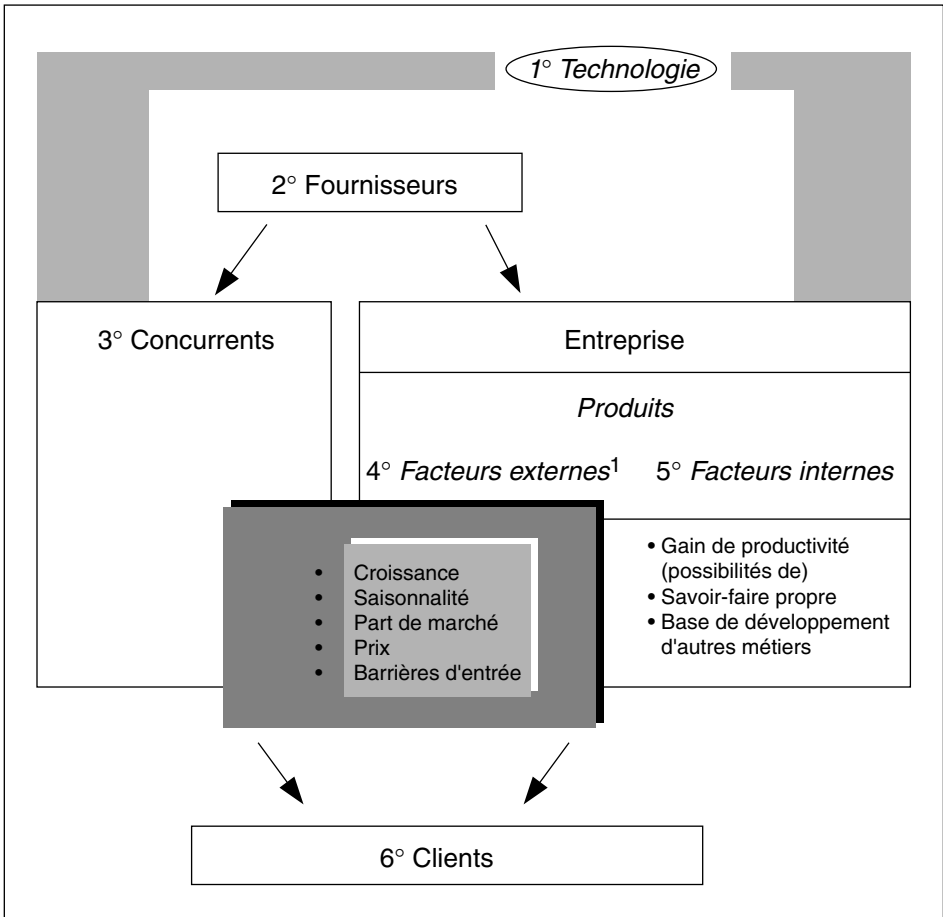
1° Technologie

2° Fournisseurs

3° Concurrents

Entreprise

Produits

4° Facteurs externes$^1$

5° Facteurs internes

• Croissance
• Saisonnalité
• Part de marché
• Prix
• Barrières d'entrée

• Gain de productivité (possibilités de)
• Savoir-faire propre
• Base de développement d'autres métiers

6° Clients